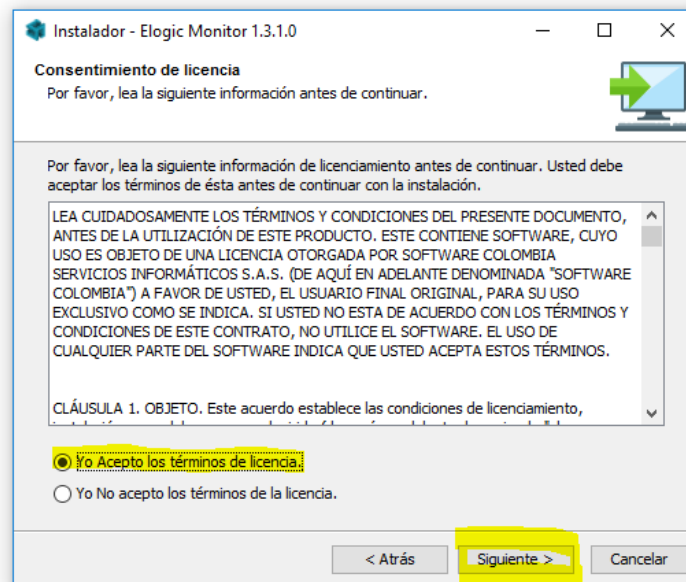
Instalador - Elogic Monitor 1.3.1.0

Consentimiento de licencia

Por favor, lea la siguiente información antes de continuar.

Por favor, lea la siguiente información de licenciamiento antes de continuar. Usted debe aceptar los términos de ésta antes de continuar con la instalación.

LEA CUIDADOSAMENTE LOS TÉRMINOS Y CONDICIONES DEL PRESENTE DOCUMENTO, ANTES DE LA UTILIZACIÓN DE ESTE PRODUCTO. ESTE CONTIENE SOFTWARE, CUYO USO ES OBJETO DE UNA LICENCIA OTORGADA POR SOFTWARE COLOMBIA SERVICIOS INFORMÁTICOS S.A.S. (DE AQUÍ EN ADELANTE DENOMINADA "SOFTWARE COLOMBIA") A FAVOR DE USTED, EL USUARIO FINAL ORIGINAL, PARA SU USO EXCLUSIVO COMO SE INDICA. SI USTED NO ESTA DE ACUERDO CON LOS TÉRMINOS Y CONDICIONES DE ESTE CONTRATO, NO UTILICE EL SOFTWARE. EL USO DE CUALQUIER PARTE DEL SOFTWARE INDICA QUE USTED ACEPTA ESTOS TÉRMINOS.

CLÁUSULA 1. OBJETO. Este acuerdo establece las condiciones de licenciamiento, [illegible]

Yo Acepto los términos de licencia.

Yo No acepto los términos de la licencia.

< Atrás

Siguiente >

Cancelar